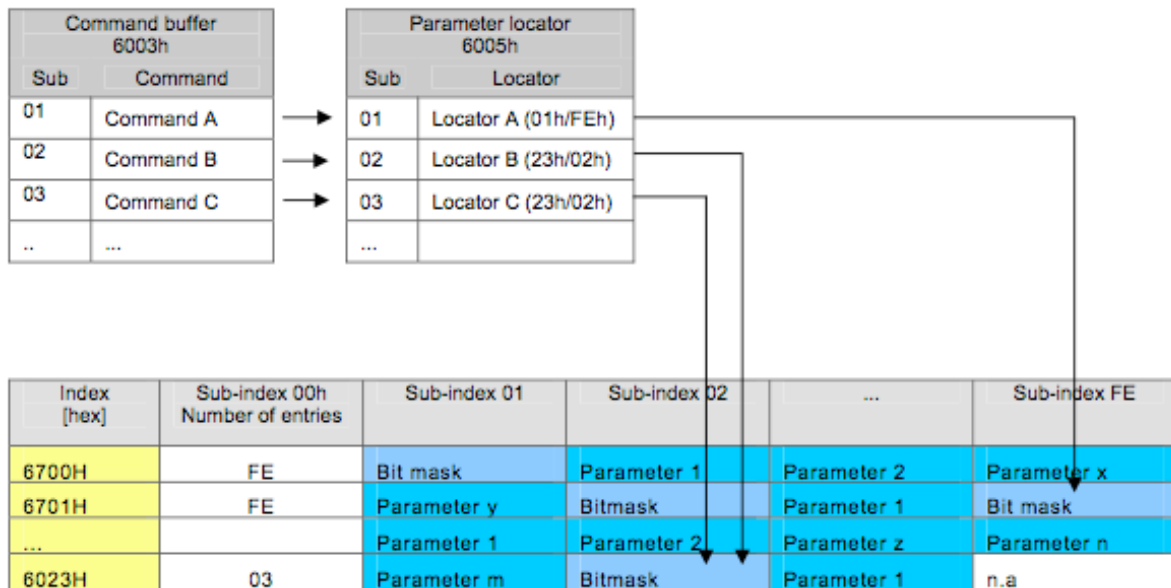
| Command buffer 6003h | |
|---|---|
| Sub | Command |
| 01 | Command A |
| 02 | Command B |
| 03 | Command C |
| .. | ... |

| Parameter locator 6005h | |
|---|---|
| Sub | Locator |
| 01 | Locator A (01h/FEh) |
| 02 | Locator B (23h/02h) |
| 03 | Locator C (23h/02h) |
| ... | |

| Index [hex] | Sub-index 00h Number of entries | Sub-index 01 | Sub-index 02 | ... | Sub-index FE |
|---|---|---|---|---|---|
| 6700H | FE | Bit mask | Parameter 1 | Parameter 2 | Parameter x |
| 6701H | FE | Parameter y | Bitmask | Parameter 1 | Bit mask |
| ... | | Parameter 1 | Parameter 2 | Parameter z | Parameter n |
| 6023H | 03 | Parameter m | Bitmask | Parameter 1 | n.a |